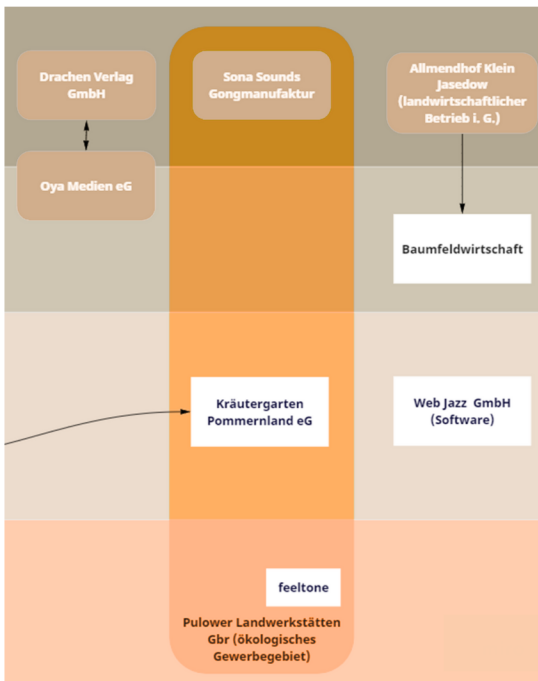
Drachen Verlag GmbH

Oya Medien eG

Sona Sounds Gongmanufaktur

Allmendhof Klein Jasedow (landwirtschaftlicher Betrieb i. G.)

Baumfeldwirtschaft

Kräutergarten Pommernland eG

Web Jazz GmbH (Software)

feeltone

Pulower Landwerkstätten Gbr (ökologisches Gewerbegebiet)